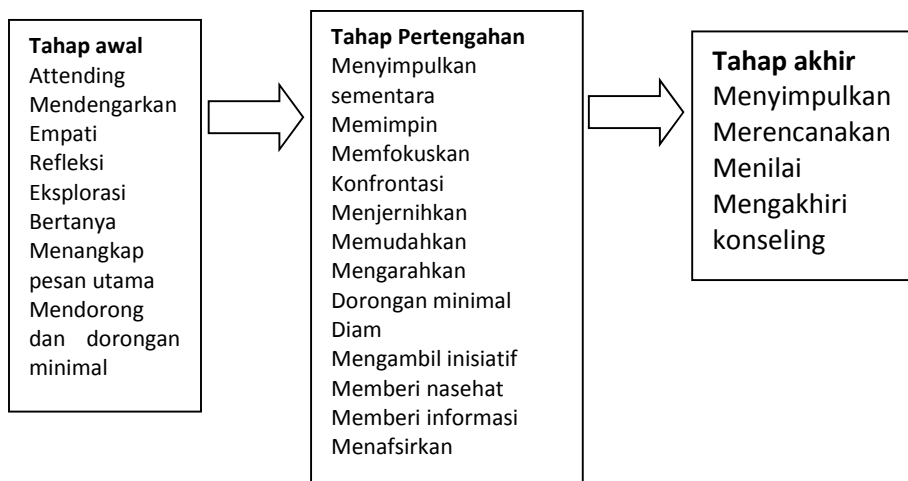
Tahap awal
Attending
Mendengarkan
Empati
Refleksi
Eksplorasi
Bertanya
Menangkap pesan utama
Mendorong dan dorongan minimal

Tahap Pertengahan
Menyimpulkan sementara
Memimpin
Memfokuskan
Konfrontasi
Menjernihkan
Memudahkan
Mengarahkan
Dorongan minimal
Diam
Mengambil inisiatif
Memberi nasehat
Memberi informasi
Menafsirkan

Tahap akhir
Menyimpulkan
Merencanakan
Menilai
Mengakhiri konseling